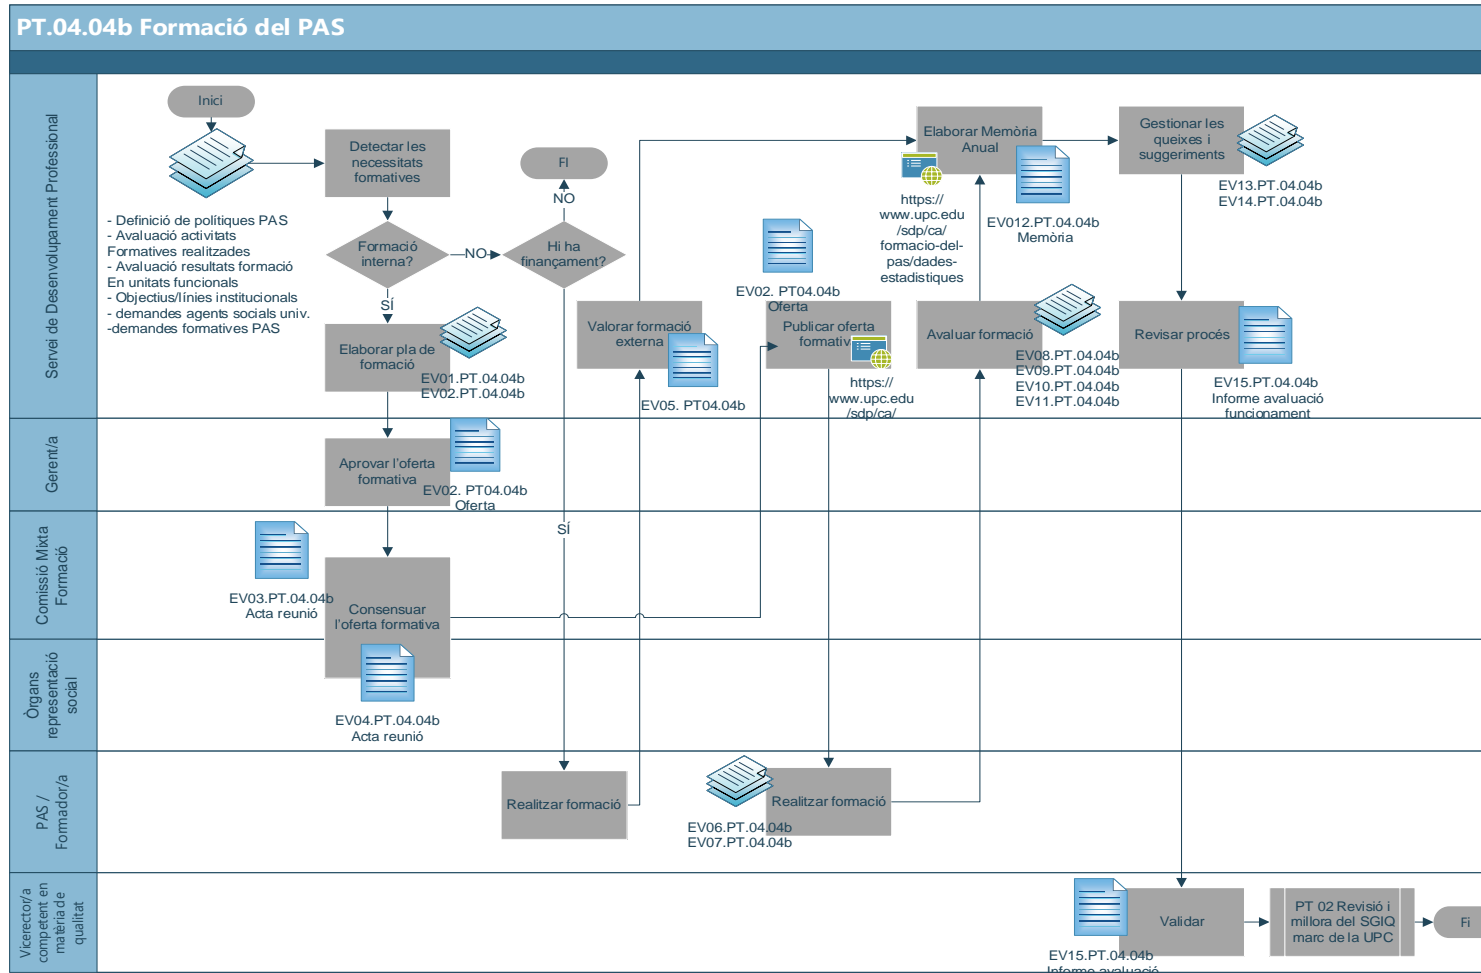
PT.04.04b Formació del PAS

Servei de Desenvolupament Professional

Inici

- Definició de polítiques PAS
- Avaluació activitats Formatives realitzades
- Avaluació resultats formació En unitats funcionals
- Objectius/línies institucionals
- demandes agents socials univ.
-demandes formatives PAS

Detectar les necessitats formatives

Formació interna?

NO

Hi ha finançament?

NO

FI

SÍ

Elaborar pla de formació

EV01.PT.04.04b
EV02.PT.04.04b

Valorar formació externa

EV05. PT04.04b

EV02. PT04.04b
Oferta

Publicar oferta formativ

https://
www.upc.edu
/sdp/ca/

Elaborar Memòria Anual

https://
www.upc.edu
/sdp/ca/
formacio-del-
pas/dades-
estadistiques

EV012.PT.04.04b
Memòria

Avaluar formació

EV08.PT.04.04b
EV09.PT.04.04b
EV10.PT.04.04b
EV11.PT.04.04b

Gestionar les queixes i suggeriments

EV13.PT.04.04b
EV14.PT.04.04b

Revisar procés

EV15.PT.04.04b
Informe avaluació funcionament

Gerent/a

Aprovar l'oferta formativa

EV02. PT04.04b
Oferta

Comissió Mixta Formació

SÍ

EV03.PT.04.04b
Acta reunió

Consensuar l'oferta formativa

Òrgans representació social

EV04.PT.04.04b
Acta reunió

PAS / Formador/a

Realitzar formació

Realitzar formació

EV06.PT.04.04b
EV07.PT.04.04b

Vicerector/a competent en matèria de qualitat

EV15.PT.04.04b
Informe avaluació

Validar

PT 02 Revisió i millora del SGIQ marc de la UPC

Fi